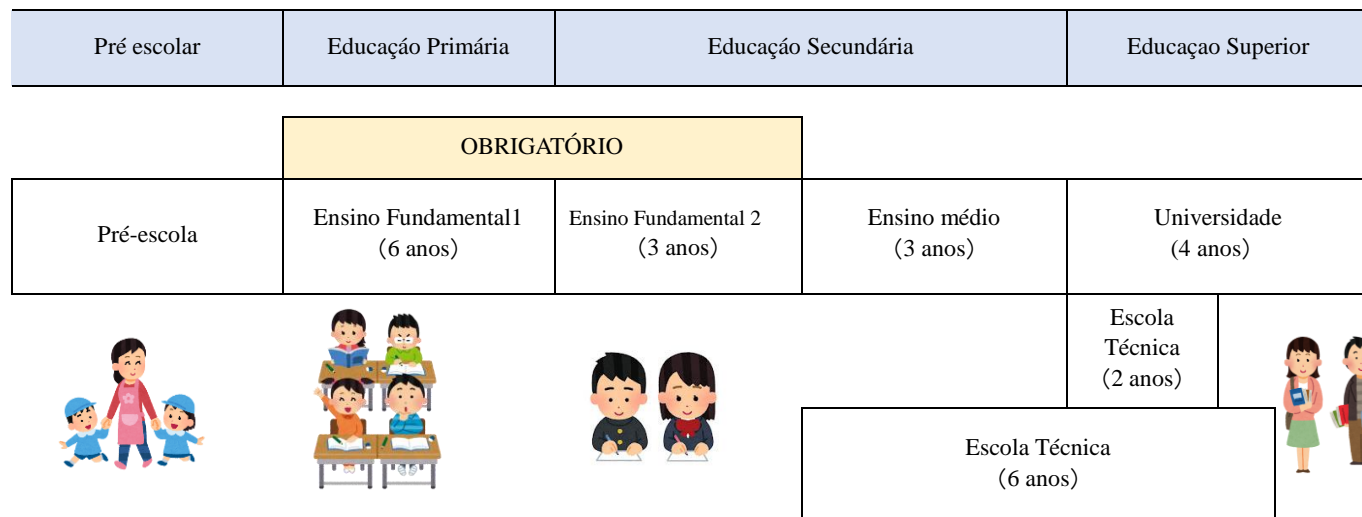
| Pré escolar | Educação Primária | Educação Secundária | Educaçao Superior |
|---|---|---|---|

OBRIGATÓRIO

| Pré-escola | Ensino Fundamental1 (6 anos) | Ensino Fundamental 2 (3 anos) | Ensino médio (3 anos) | Universidade (4 anos) |
|---|---|---|---|---|

Escola Técnica (2 anos)

Escola Técnica (6 anos)